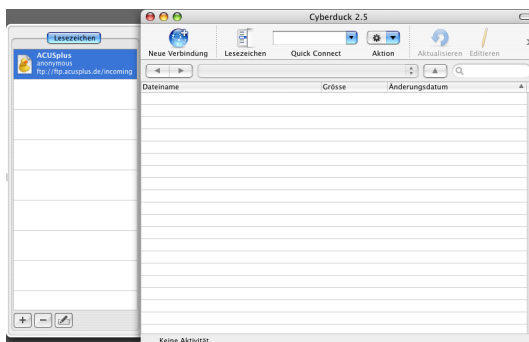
Lesezeichen

ACUSplus
anonymous
ftp://ftp.acusplus.de/incoming

Cyberduck 2.5

Neue Verbindung
Lesezeichen
Quick Connect
Aktion
Aktualisieren
Editieren

| Dateiname | Grösse | Änderungsdatum |
|---|---|---|

Keine Aktivität